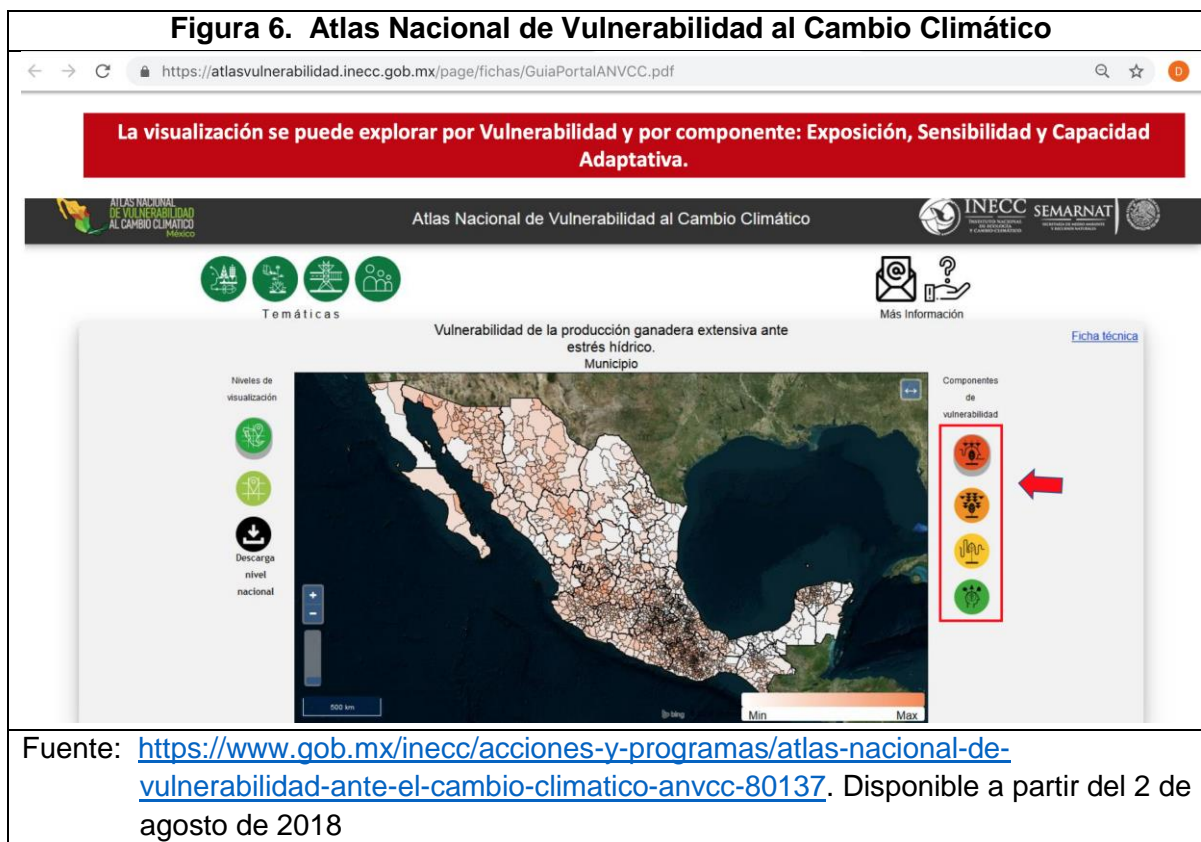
Figura 6. Atlas Nacional de Vulnerabilidad al Cambio Climático

https://atlasvulnerabilidad.inecc.gob.mx/page/fichas/GuiaPortalANVCC.pdf

D

La visualización se puede explorar por Vulnerabilidad y por componente: Exposición, Sensibilidad y Capacidad Adaptativa.

ATLAS NACIONAL DE VULNERABILIDAD AL CAMBIO CLIMÁTICO México

Atlas Nacional de Vulnerabilidad al Cambio Climático

INECC INSTITUTO NACIONAL DE ECOLOGÍA Y CAMBIO CLIMÁTICO

SEMARNAT SECRETARÍA DE MEDIO AMBIENTE Y RECURSOS NATURALES

Temáticas

Más Información

Vulnerabilidad de la producción ganadera extensiva ante estrés hídrico.
Municipio

Ficha técnica

Niveles de visualización

Descarga nivel nacional

Componentes de vulnerabilidad

+
-

500 km

bing

Min

Max

Fuente: https://www.gob.mx/inecc/acciones-y-programas/atlas-nacional-de-vulnerabilidad-ante-el-cambio-climatico-anvcc-80137. Disponible a partir del 2 de agosto de 2018